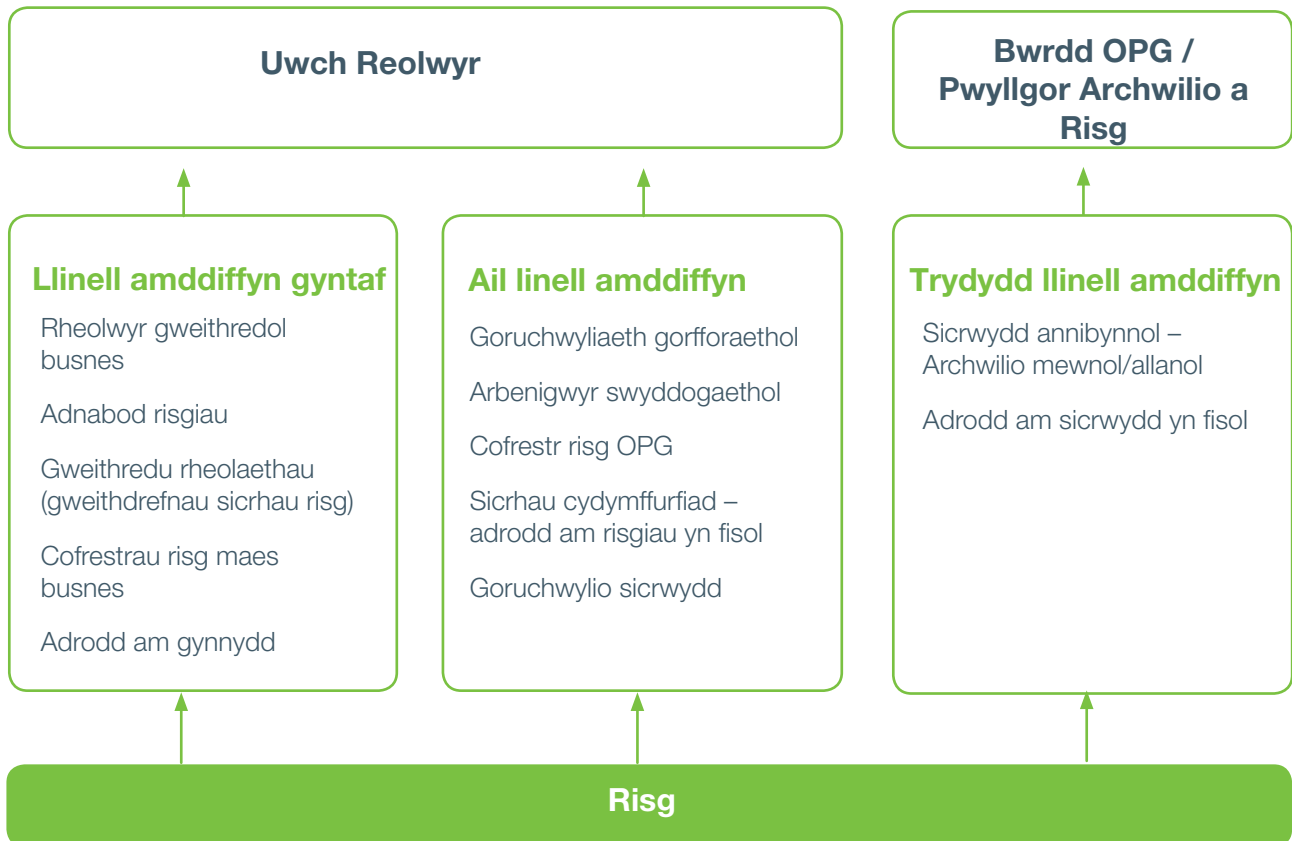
Uwch Reolwyr

Bwrdd OPG / Pwyllgor Archwilio a Risg

Llinell amddiffyn gyntaf

Rheolwyr gweithredol busnes

Adnabod risgiau

Gweithredu rheolaethau (gweithdrefnau sicrhau risg)

Cofrestrau risg maes busnes

Adrodd am gynnydd

Ail linell amddiffyn

Goruchwyliaeth gorfforaethol

Arbenigwyr swyddogaethol

Cofrestr risg OPG

Sicrhau cydymffurfiad – adrodd am risgiau yn fisol

Goruchwylio sicrwydd

Trydydd llinell amddiffyn

Sicrwydd annibynnol – Archwilio mewnol/allanol

Adrodd am sicrwydd yn fisol

Risg